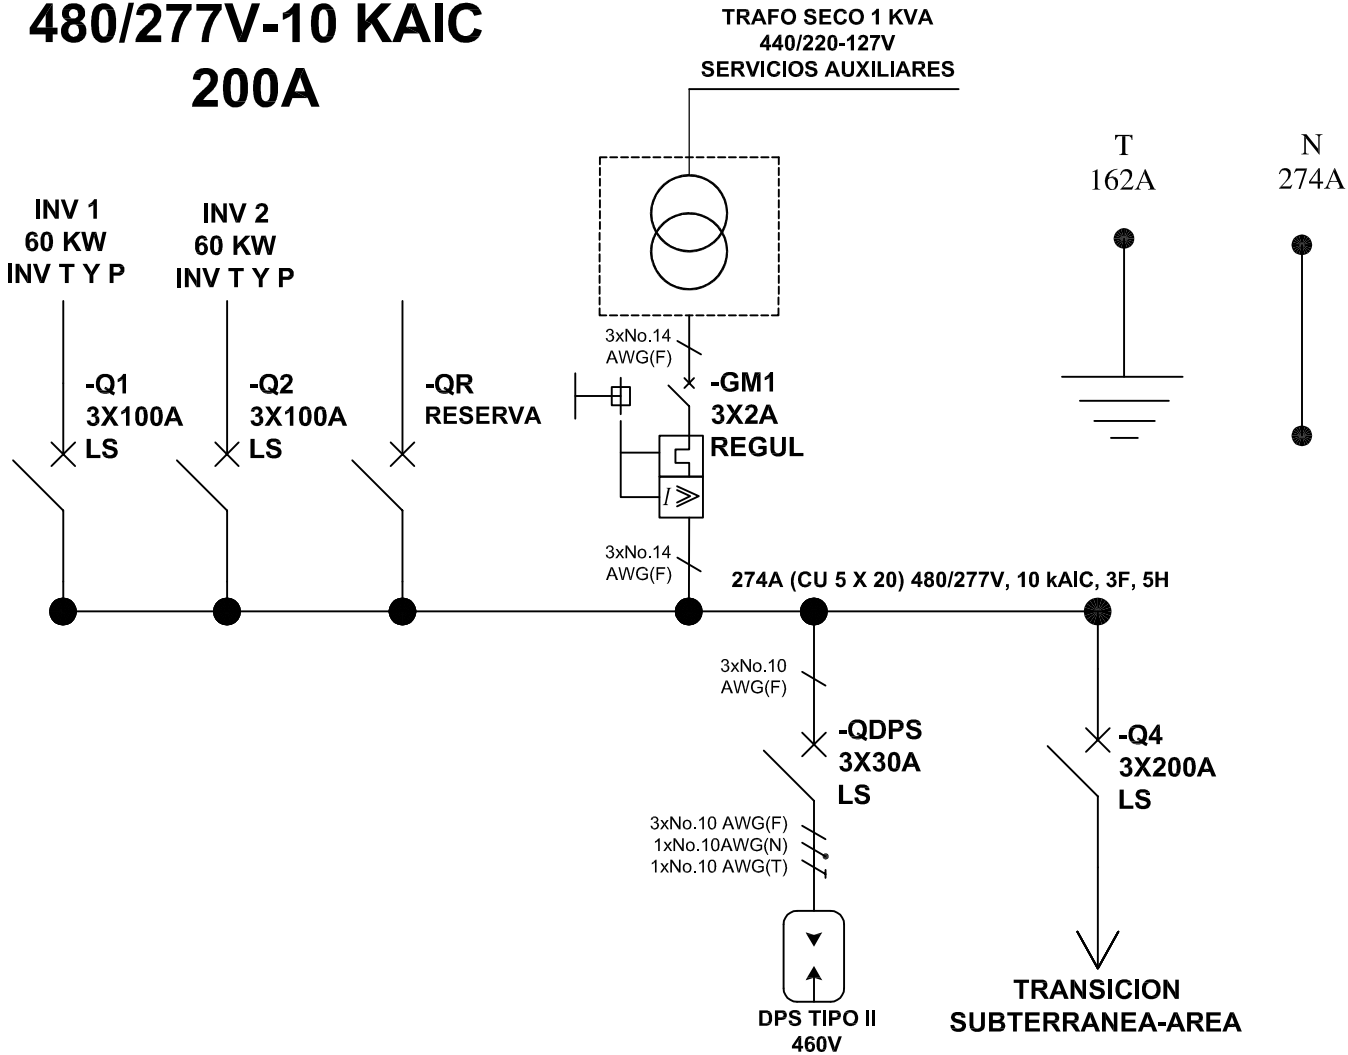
480/277V-10 KAIC
200A

TRAFO SECO 1 KVA
440/220-127V
SERVICIOS AUXILIARES

T
162A

N
274A

INV 1
60 KW
INV T Y P

INV 2
60 KW
INV T Y P

-Q1
3X100A
LS

-Q2
3X100A
LS

-QR
RESERVA

3xNo.14
AWG(F)

-GM1
3X2A
REGUL

$I\gg$

3xNo.14
AWG(F)

274A (CU 5 X 20) 480/277V, 10 kAIC, 3F, 5H

3xNo.10
AWG(F)

-QDPS
3X30A
LS

-Q4
3X200A
LS

3xNo.10 AWG(F)
1xNo.10AWG(N)
1xNo.10 AWG(T)

DPS TIPO II
460V

TRANSICION
SUBTERRANEA-AREA